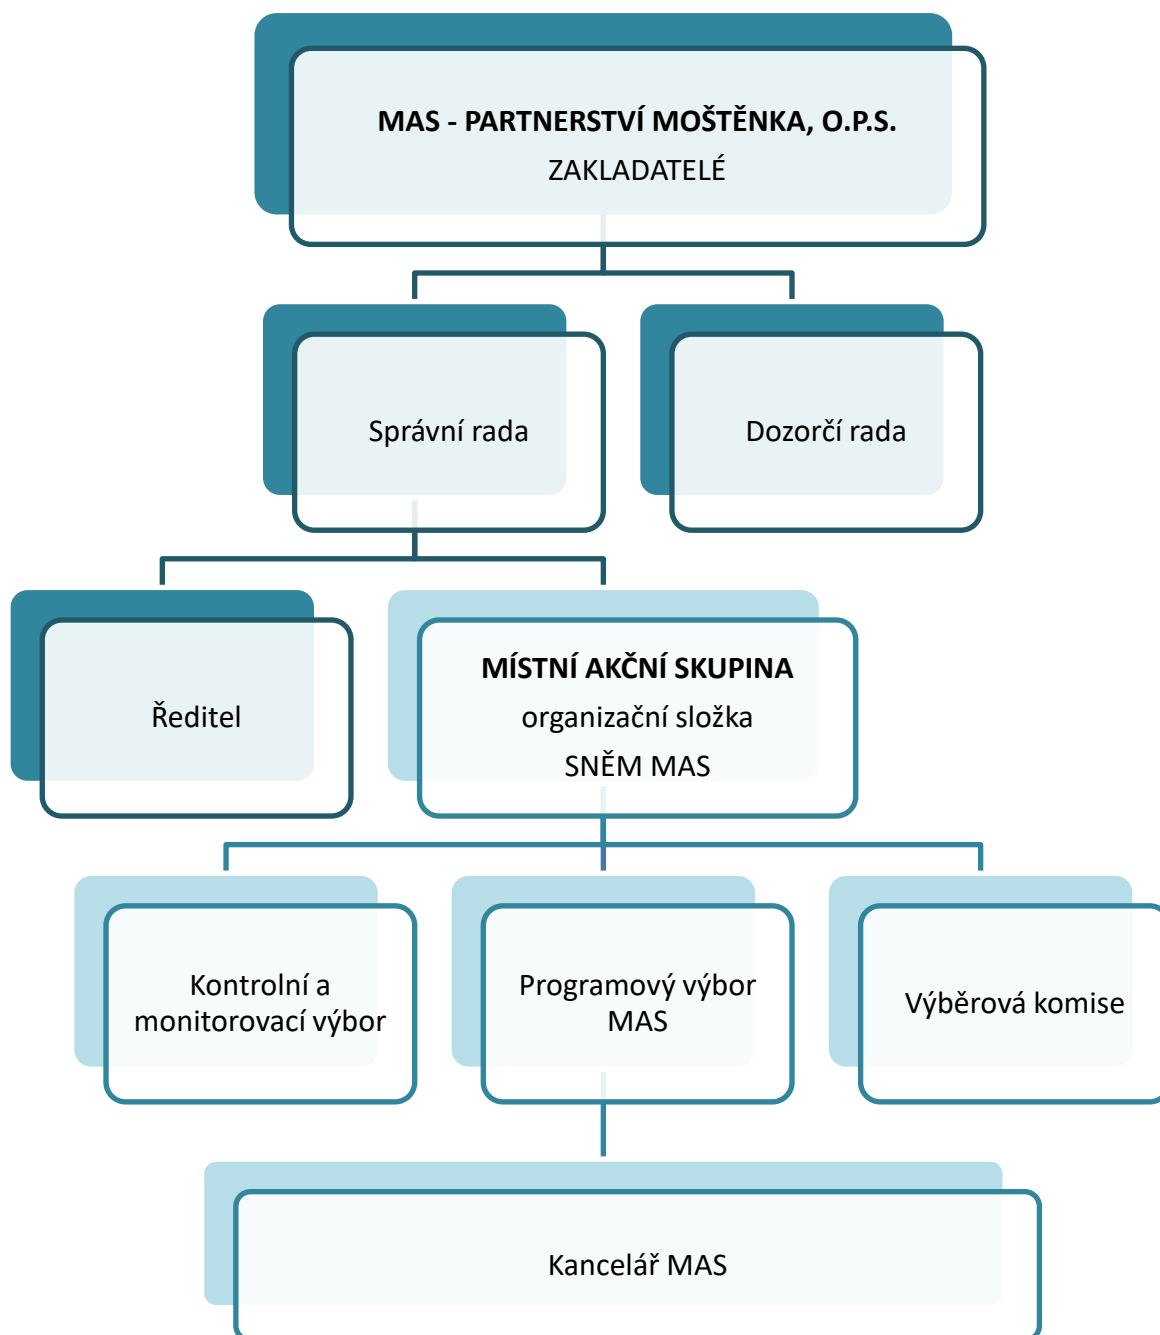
MAS - PARTNERSTVÍ MOŠTĚNKA, O.P.S.
ZAKLADATELÉ

Správní rada

Dozorčí rada

Ředitel

MÍSTNÍ AKČNÍ SKUPINA
organizační složka
SNĚM MAS

Kontrolní a monitorovací výbor

Programový výbor MAS

Výběrová komise

Kancelář MAS